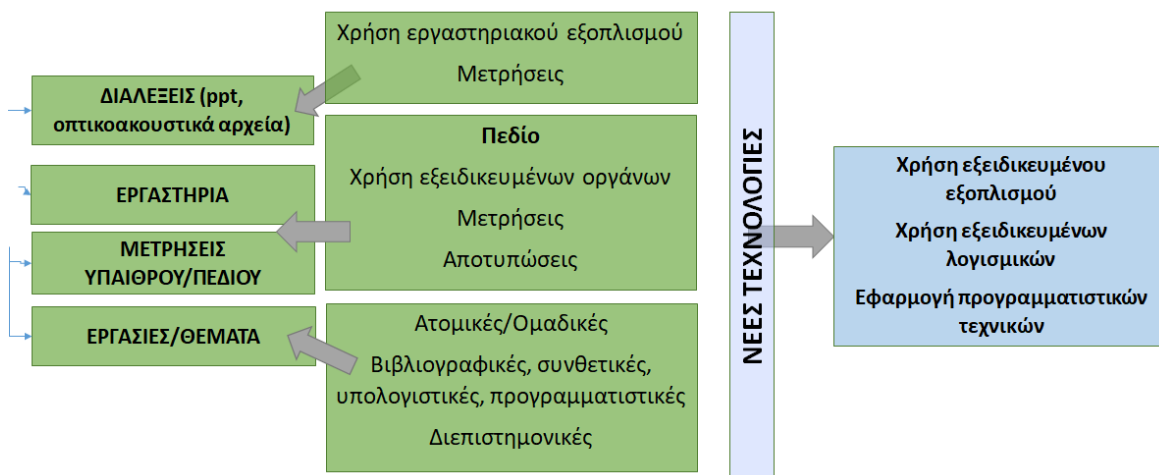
Χρήση εργαστηριακού εξοπλισμού

Μετρήσεις

ΔΙΑΛΕΞΕΙΣ (ppt, οπτικοακουστικά αρχεία)

Πεδίο

Χρήση εξειδικευμένων οργάνων

Μετρήσεις

Αποτυπώσεις

ΕΡΓΑΣΤΗΡΙΑ

ΜΕΤΡΗΣΕΙΣ ΥΠΑΙΘΡΟΥ/ΠΕΔΙΟΥ

ΕΡΓΑΣΙΕΣ/ΘΕΜΑΤΑ

Ατομικές/Ομαδικές

Βιβλιογραφικές, συνθετικές, υπολογιστικές, προγραμματιστικές

Διεπιστημονικές

ΝΕΕΣ ΤΕΧΝΟΛΟΓΙΕΣ

Χρήση εξειδικευμένου εξοπλισμού

Χρήση εξειδικευμένων λογισμικών

Εφαρμογή προγραμματιστικών τεχνικών